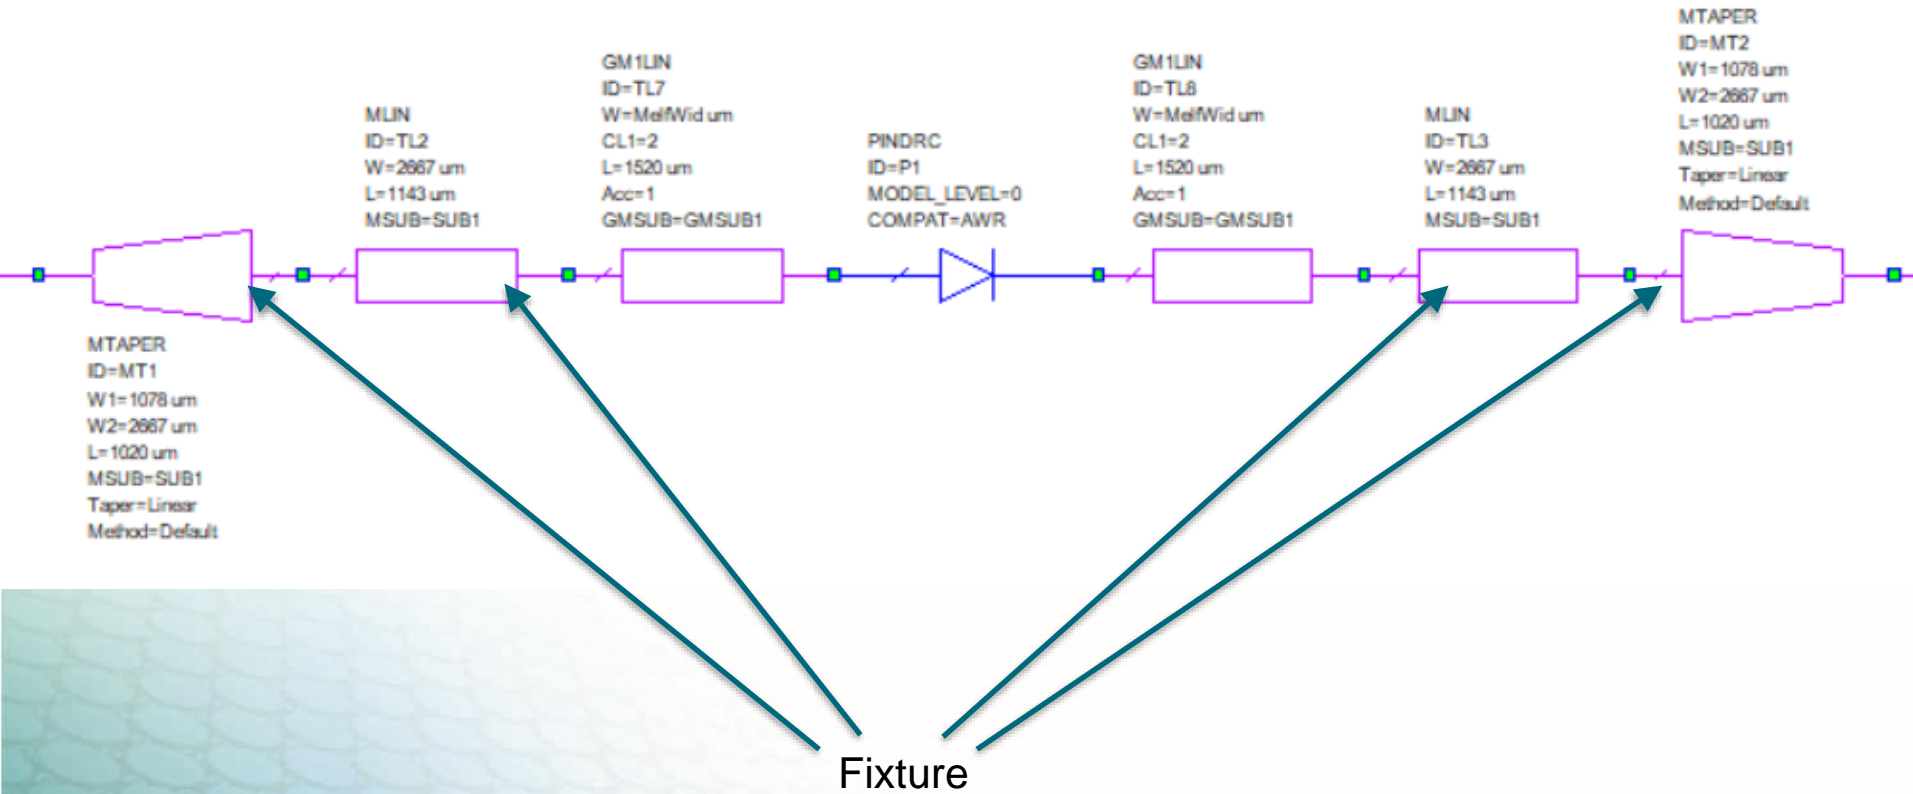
MTAPER
ID=MT2
W1=1078 um
W2=2667 um
L=1020 um
MSUB=SUB1
Taper=Linear
Method=Default

MLIN
ID=TL2
W=2667 um
L=1143 um
MSUB=SUB1

GM1LIN
ID=TL7
W=MelfWid um
CL1=2
L=1520 um
Acc=1
GMSUB=GMSUB1

PINDRC
ID=P1
MODEL_LEVEL=0
COMPAT=AWR

GM1LIN
ID=TL8
W=MelfWid um
CL1=2
L=1520 um
Acc=1
GMSUB=GMSUB1

MLIN
ID=TL3
W=2667 um
L=1143 um
MSUB=SUB1

MTAPER
ID=MT1
W1=1078 um
W2=2667 um
L=1020 um
MSUB=SUB1
Taper=Linear
Method=Default

Fixture